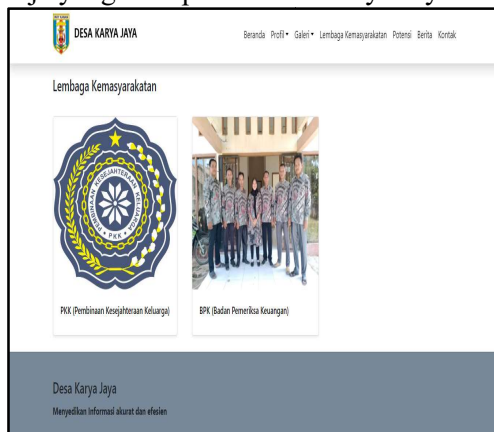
DESA KARYA JAYA

Beranda Profil▾ Galeri▾ Lembaga Kemasyarakatan Potensi Berita Kontak

Lembaga Kemasyarakatan

PEMBINAAN KESEJAHTERAAN KELUARGA PKK

PKK (Pembinaan Kesejahteraan Keluarga)

BPK (Badan Pemeriksa Keuangan)

Desa Karya Jaya

Menyedikan Informasi akurat dan efesien